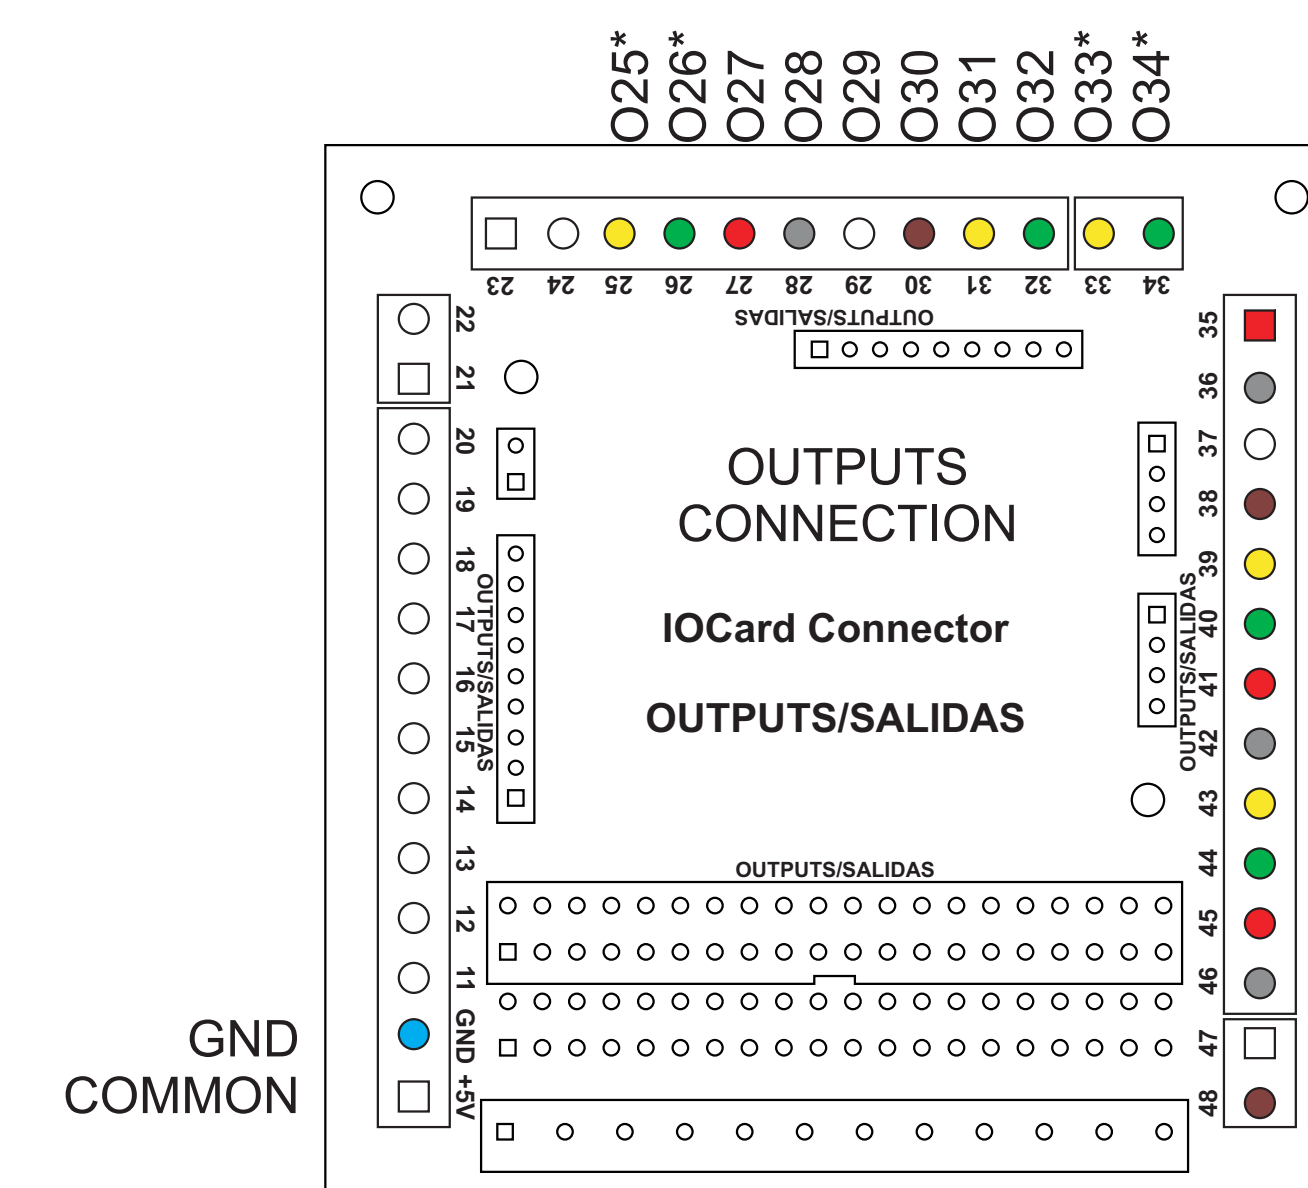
O25* O26* O27 O28 O29 O30 O31 O32 O33* O34*

23 24 25 26 27 28 29 30 31 32 33 34

OUTPUTS/SALIDAS

22 21 20 19 18 17 16 15 14 13 12 11 GND +5V

OUTPUTS/SALIDAS

35 36 37 38 39 40 41 42 43 44 45 46 47 48

OUTPUTS/SALIDAS

OUTPUTS CONNECTION

IOCard Connector

OUTPUTS/SALIDAS

OUTPUTS/SALIDAS

GND COMMON